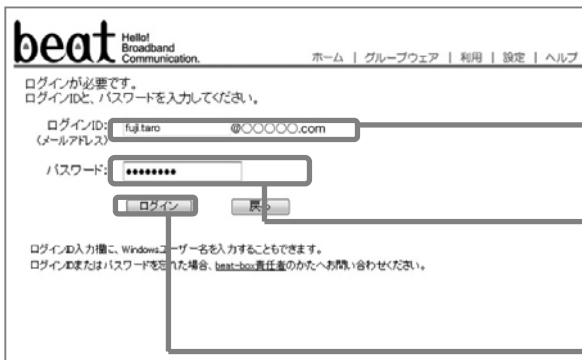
beat Hello! Broadband Communication.

ホーム | グループウェア | 利用 | 設定 | ヘルプ

ログインが必要です。
ログインIDと、パスワードを入力してください。

ログインID: fuji.taro @○○○○○.com
(メールアドレス)

パスワード: ●●●●●●●●●

ログイン 戻る

ログインID入力欄に、Windowsユーザー名を入力することもできます。
ログインIDまたはパスワードを忘れた場合、beat-box責任者のかたへお問い合わせください。